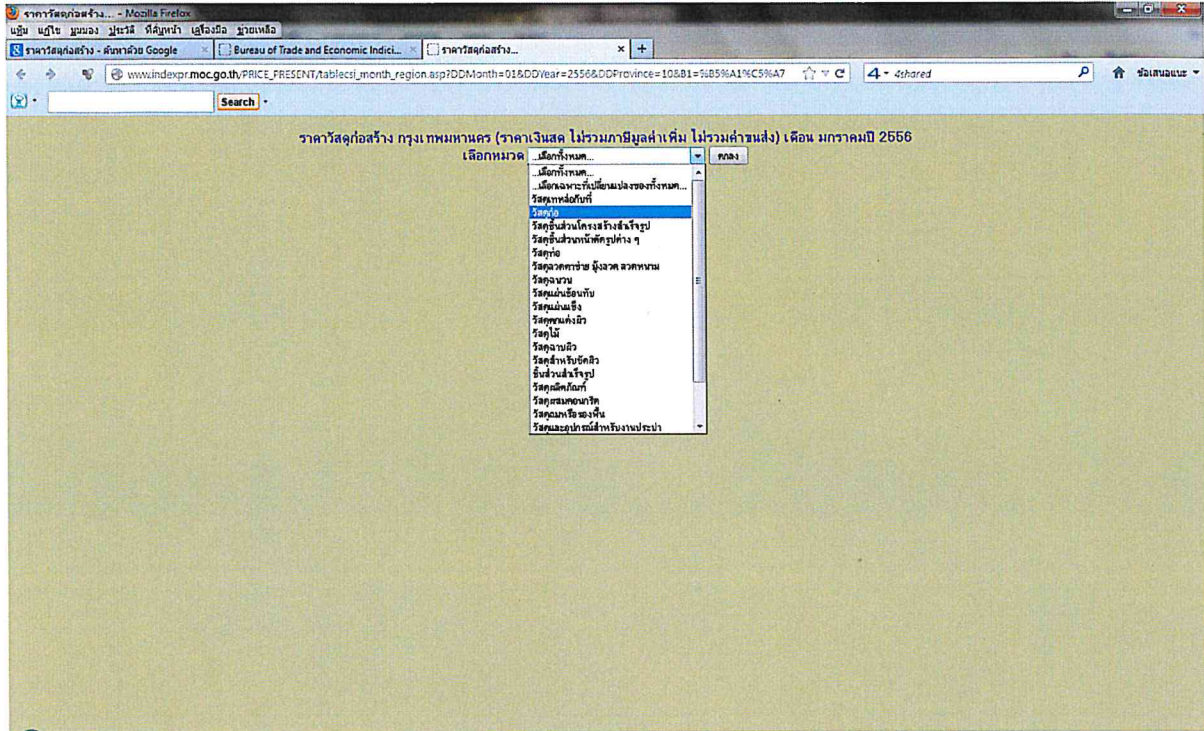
ราคาวัสดุก่อสร้าง... - Mozilla Firefox

แฟ้ม แก้ไข มุมมอง ประวัติ ที่คั่นหน้า เครื่องมือ ช่วยเหลือ

ราคาวัสดุก่อสร้าง - ค้นหาด้วย Google | Bureau of Trade and Economic Indici... | ราคาวัสดุก่อสร้าง...

www.indexpr.moc.go.th/PRICE_PRESENT/tablecsi_month_region.asp?DDMonth=01&DDYear=2556&DDProvince=10&B1=%B5%A1%C5%A7

4shared

ข้อเสนอแนะ

Search

ราคาวัสดุก่อสร้าง กรุงเทพมหานคร (ราคาเงินสด ไม่รวมภาษีมูลค่าเพิ่ม ไม่รวมค่าขนส่ง) เดือน มกราคมปี 2556

เลือกหมวด ..เลือกทั้งหมด... ตกลง

..เลือกทั้งหมด...
..เลือกเฉพาะที่เปลี่ยนแปลงของทั้งหมด...
วัสดุเทหล่อกับที่
วัสดุก่อ
วัสดุชิ้นส่วนโครงสร้างสำเร็จรูป
วัสดุชิ้นส่วนหน้าตัดรูปต่าง ๆ
วัสดุท่อ
วัสดุลวดตาข่าย มุ้งลวด ลวดหนาม
วัสดุฉนวน
วัสดุแผ่นเรียบทับ
วัสดุแผ่นแข็ง
วัสดุตกแต่งผิว
วัสดุไม้
วัสดุฉาบผิว
วัสดุสำหรับขัดผิว
ชิ้นส่วนสำเร็จรูป
วัสดุผลิตภัณฑ์
วัสดุผสมคอนกรีต
วัสดุเคมีหรือรองพื้น
วัสดุและอุปกรณ์สำหรับงานประปา